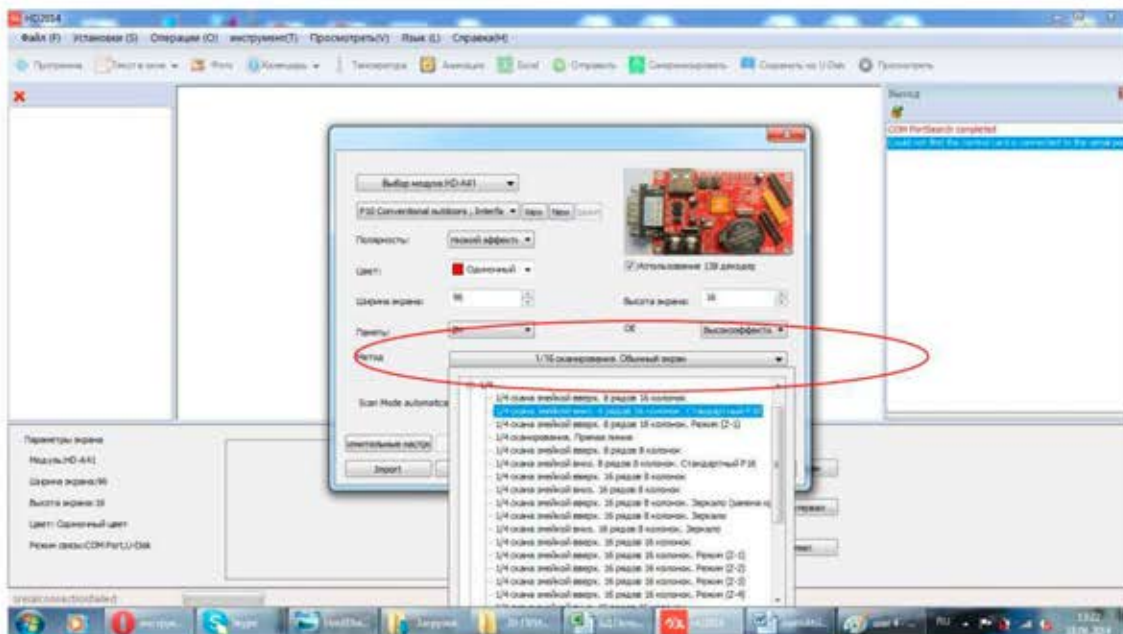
HD2014

Файл (F) Установки (S) Операции (O) инструмент(T) Просмотреть(V) Язык (L) Справка(H)

Программа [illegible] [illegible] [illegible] Анимация Excel Отправить Синхронизировать Сохранить на U-Disk Просмотреть

Выход
COM PortSearch completed
Could not find the control card connected to the serial port

Выбор модуля HD-A41

P10 Conventional outdoors , Interfa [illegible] New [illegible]

Полярность: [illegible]

Цвет: Одноцветный

Ширина экрана: 96

Панель: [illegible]

Метод 1/16 сканирования. Обычный экран

Использование 138 декодер

Высота экрана: 16

OE Высокоэффекта

Scan Mode automatica

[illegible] настр

Import

1/4 скана змейкой вверх. 8 рядов 16 колонок.
1/4 скана змейкой вверх. 8 рядов 16 колонок. Стандартный P10
1/4 скана змейкой вверх. 8 рядов 16 колонок. Режим (2-1)
1/4 сканирования. Прямая линия
1/4 скана змейкой вниз. 8 рядов 8 колонок
1/4 скана змейкой вниз. 8 рядов 8 колонок. Стандартный P16
1/4 скана змейкой вверх. 16 рядов 8 колонок
1/4 скана змейкой вниз. 16 рядов 8 колонок
1/4 скана змейкой вверх. 16 рядов 8 колонок. Зеркало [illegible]
1/4 скана змейкой вверх. 16 рядов 8 колонок. Зеркало
1/4 скана змейкой вниз. 16 рядов 8 колонок. Зеркало
1/4 скана змейкой вверх. 16 рядов 16 колонок
1/4 скана змейкой вверх. 16 рядов 16 колонок. Режим (2-1)
1/4 скана змейкой вверх. 16 рядов 16 колонок. Режим (2-2)
1/4 скана змейкой вверх. 16 рядов 16 колонок. Режим (2-3)
1/4 скана змейкой вверх. 16 рядов 16 колонок. Режим (2-4)

Параметры экрана
Модуль:HD-A41
Ширина экрана:96
Высота экрана:16
Цвет: Одноцветный цвет
Режим связи:COM Port,U-Disk

createconnection(false)

RU 13:22